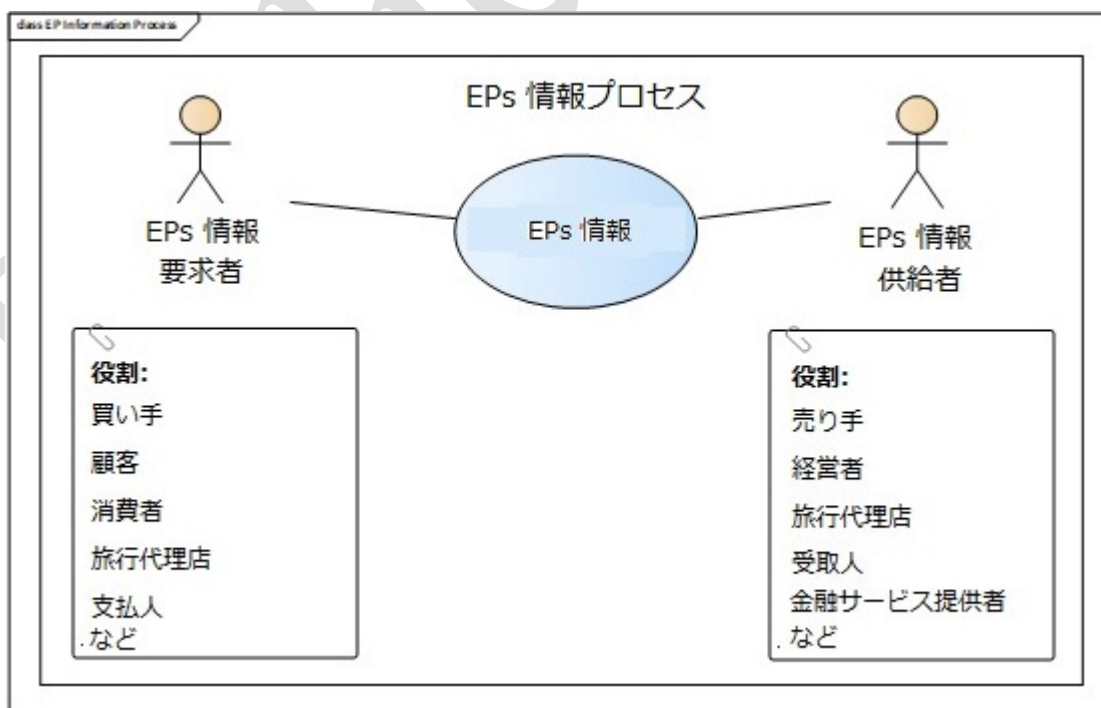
class EP Information Process

EPs 情報プロセス

EPs 情報 要求者

EPs 情報

EPs 情報 供給者

役割:
買い手
顧客
消費者
旅行代理店
支払人
.など

役割:
売り手
経営者
旅行代理店
受取人
金融サービス提供者
.など